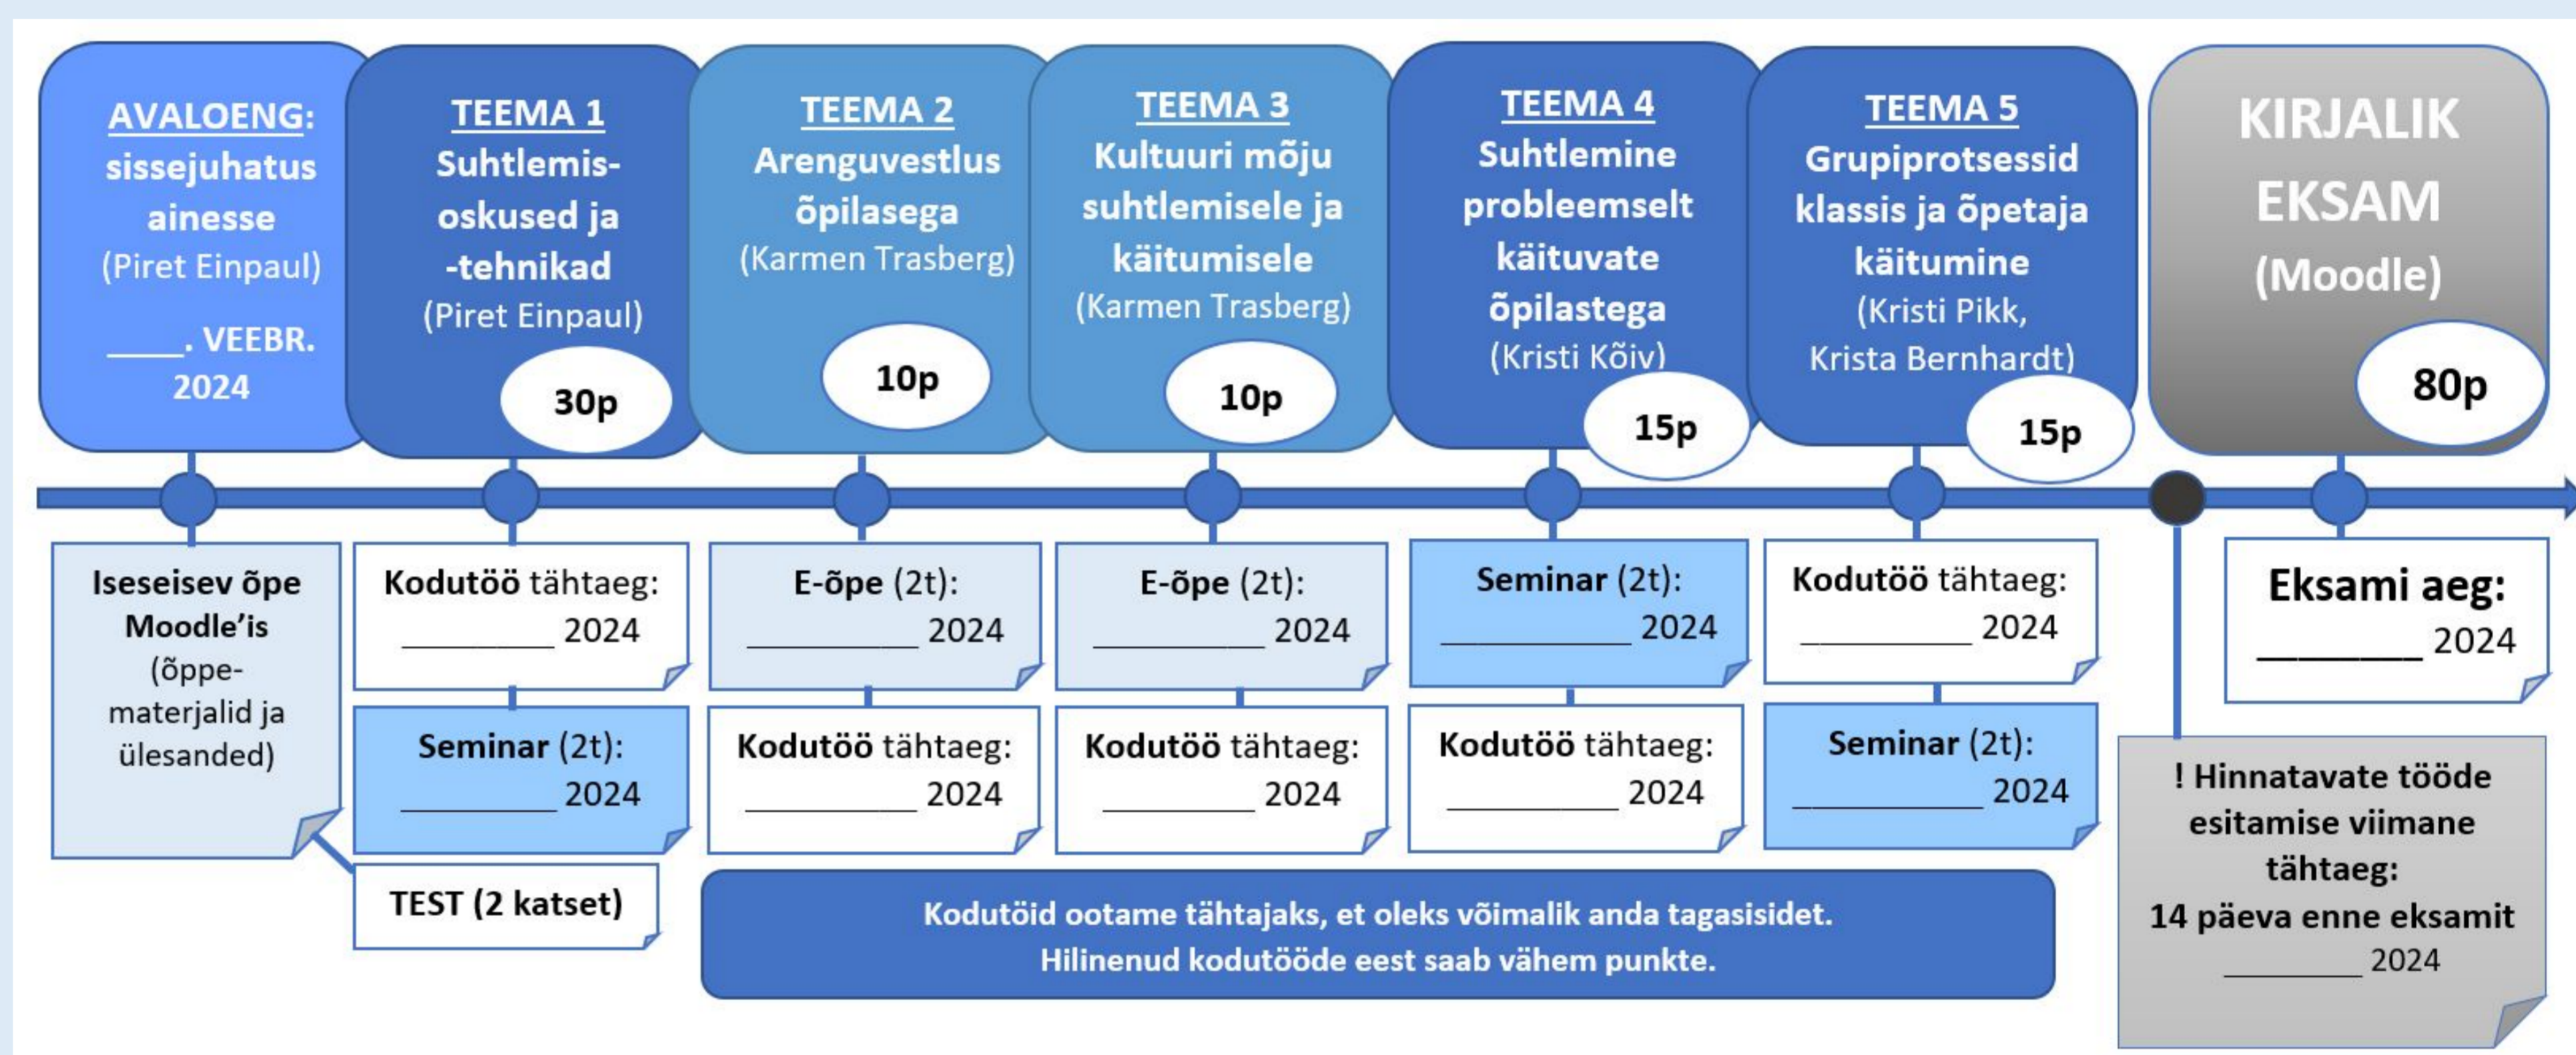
AVALOENG: sissejuhatus ainesse (Piret Einpaul)
____. VEEBR. 2024

TEEMA 1
Suhtlemisoskused ja -tehnikad
(Piret Einpaul)
30p

TEEMA 2
Arenguvestlus õpilasega
(Karmen Trasberg)
10p

TEEMA 3
Kultuuri mõju suhtlemisele ja käitumisele
(Karmen Trasberg)
10p

TEEMA 4
Suhtlemine probleemselt käituvate õpilastega
(Kristi Kõiv)
15p

TEEMA 5
Grupiprotsessid klassis ja õpetaja käitumine
(Kristi Pikk, Krista Bernhardt)
15p

KIRJALIK EKSAM
(Moodle)
80p

Iseseisev õpe Moodle'is
(õppematerjalid ja ülesanded)

Kodutöö tähtaeg:
________ 2024

Seminar (2t):
________ 2024

TEST (2 katset)

E-õpe (2t):
________ 2024

Kodutöö tähtaeg:
________ 2024

E-õpe (2t):
________ 2024

Kodutöö tähtaeg:
________ 2024

Seminar (2t):
________ 2024

Kodutöö tähtaeg:
________ 2024

Kodutöö tähtaeg:
________ 2024

Seminar (2t):
________ 2024

Eksami aeg:
________ 2024

Kodutöid ootame tähtajaks, et oleks võimalik anda tagasisidet.
Hilinenud kodutööde eest saab vähem punkte.

! Hinnatavate tööde esitamise viimane tähtaeg:
14 päeva enne eksamit
________ 2024